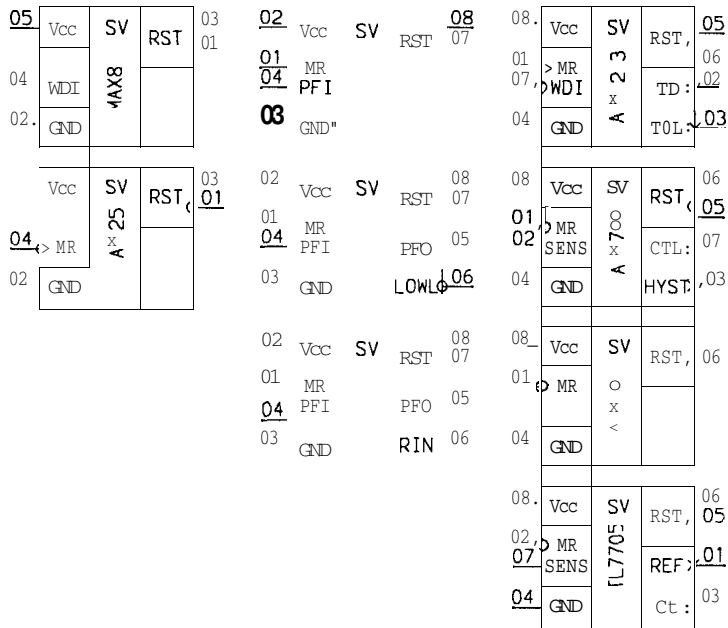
05 Vcc SV RST 03 01
04 WDI MAX8
02. GND

02 Vcc SV RST 08 07
01 MR
04 PFI
03 GND"

08. Vcc SV RST, 05 06
01 > MR
07. WDI A 2 3 x TD: 02
04 GND TOL: 03

Vcc SV RST 03 01
04 > MR A 25 x
02 GND

02 Vcc SV RST 08 07
01 MR
04 PFI PFO 05
03 GND LOWLO 06

08 Vcc SV RST 06 05
01 MR
02 SENS A 7 8 0 x CTL: 07
04 GND HYST 03

02 Vcc SV RST 08 07
01 MR
04 PFI PFO 05
03 GND RIN 06

08 Vcc SV RST, 06
01 MR
04 GND

08. Vcc SV RST, 06 05
02 MR
07 SENS TL7705 REF 01
04 GND Ct: 03